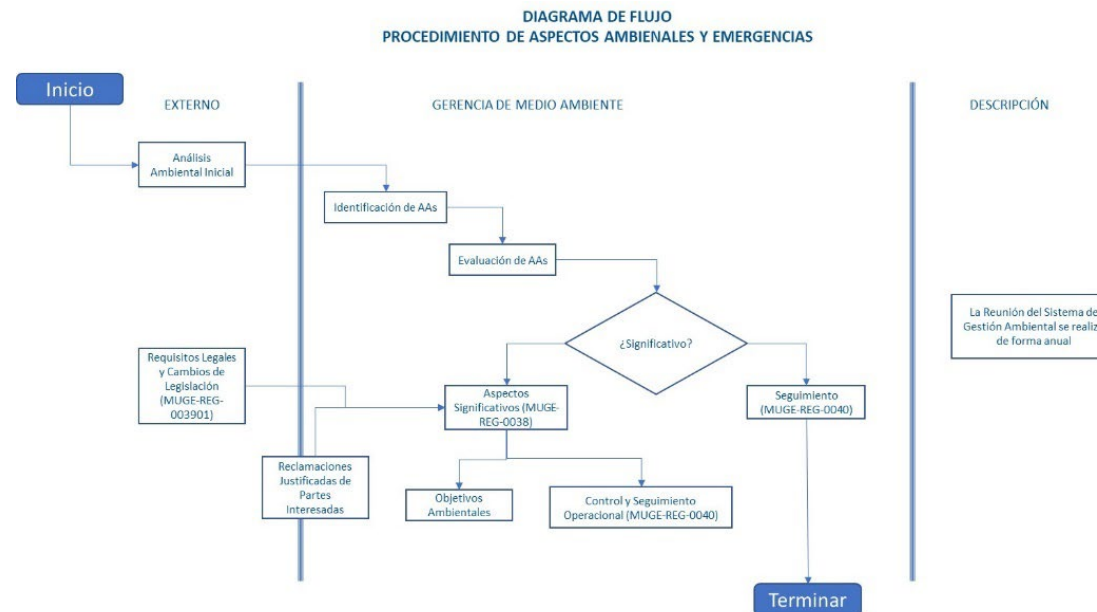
DIAGRAMA DE FLUJO
PROCEDIMIENTO DE ASPECTOS AMBIENALES Y EMERGENCIAS

Inicio

EXTERNO

GERENCIA DE MEDIO AMBIENTE

DESCRIPCIÓN

Análisis Ambiental Inicial

Identificación de AAs

Evaluación de AAs

¿Significativo?

La Reunión del Sistema de Gestión Ambiental se realiz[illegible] de forma anual

Requisitos Legales y Cambios de Legislación (MUGE-REG-003901)

Aspectos Significativos (MUGE-REG-0038)

Seguimiento (MUGE-REG-0040)

Reclamaciones Justificadas de Partes Interesadas

Objetivos Ambientales

Control y Seguimiento Operacional (MUGE-REG-0040)

Terminar